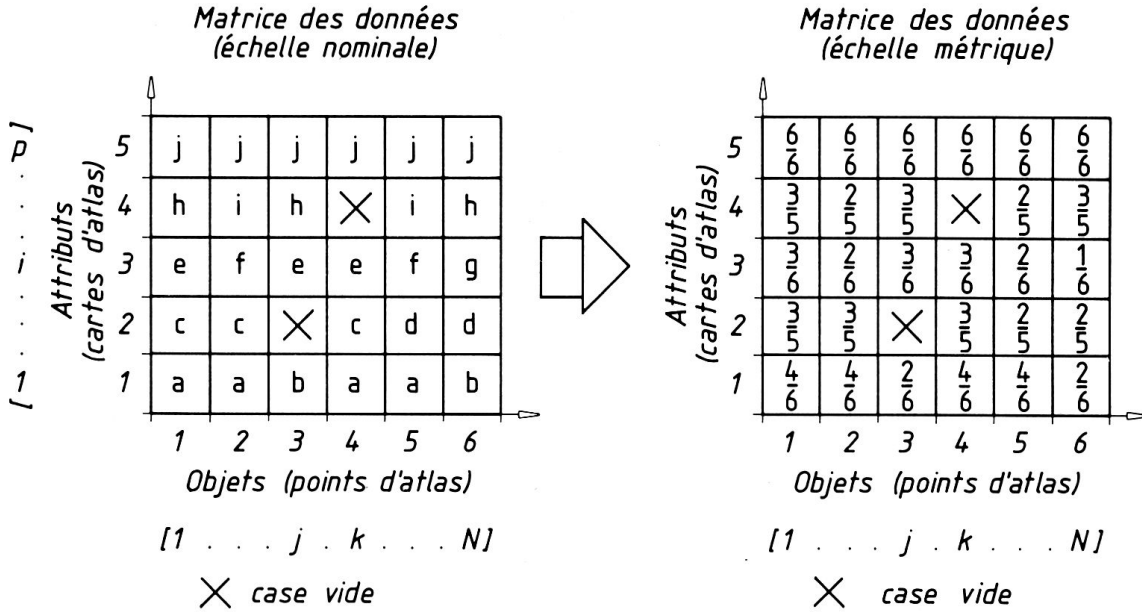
Matrice des données
(échelle nominale)

[1 . . . i . . . p]

Attributs (cartes d'atlas)

| | | | | | | |
|---|---|---|---|---|---|---|
| 5 | j | j | j | j | j | j |
| 4 | h | i | h | × | i | h |
| 3 | e | f | e | e | f | g |
| 2 | c | c | × | c | d | d |
| 1 | a | a | b | a | a | b |
| | 1 | 2 | 3 | 4 | 5 | 6 |

Objets (points d'atlas)

[1 . . . j . k . . . N]

× case vide

Matrice des données
(échelle métrique)

Attributs (cartes d'atlas)

| | | | | | | |
|---|---|---|---|---|---|---|
| 5 | $\frac{6}{6}$ | $\frac{6}{6}$ | $\frac{6}{6}$ | $\frac{6}{6}$ | $\frac{6}{6}$ | $\frac{6}{6}$ |
| 4 | $\frac{3}{5}$ | $\frac{2}{5}$ | $\frac{3}{5}$ | × | $\frac{2}{5}$ | $\frac{3}{5}$ |
| 3 | $\frac{3}{6}$ | $\frac{2}{6}$ | $\frac{3}{6}$ | $\frac{3}{6}$ | $\frac{2}{6}$ | $\frac{1}{6}$ |
| 2 | $\frac{3}{5}$ | $\frac{3}{5}$ | × | $\frac{3}{5}$ | $\frac{2}{5}$ | $\frac{2}{5}$ |
| 1 | $\frac{4}{6}$ | $\frac{4}{6}$ | $\frac{2}{6}$ | $\frac{4}{6}$ | $\frac{4}{6}$ | $\frac{2}{6}$ |
| | 1 | 2 | 3 | 4 | 5 | 6 |

Objets (points d'atlas)

[1 . . . j . k . . . N]

× case vide